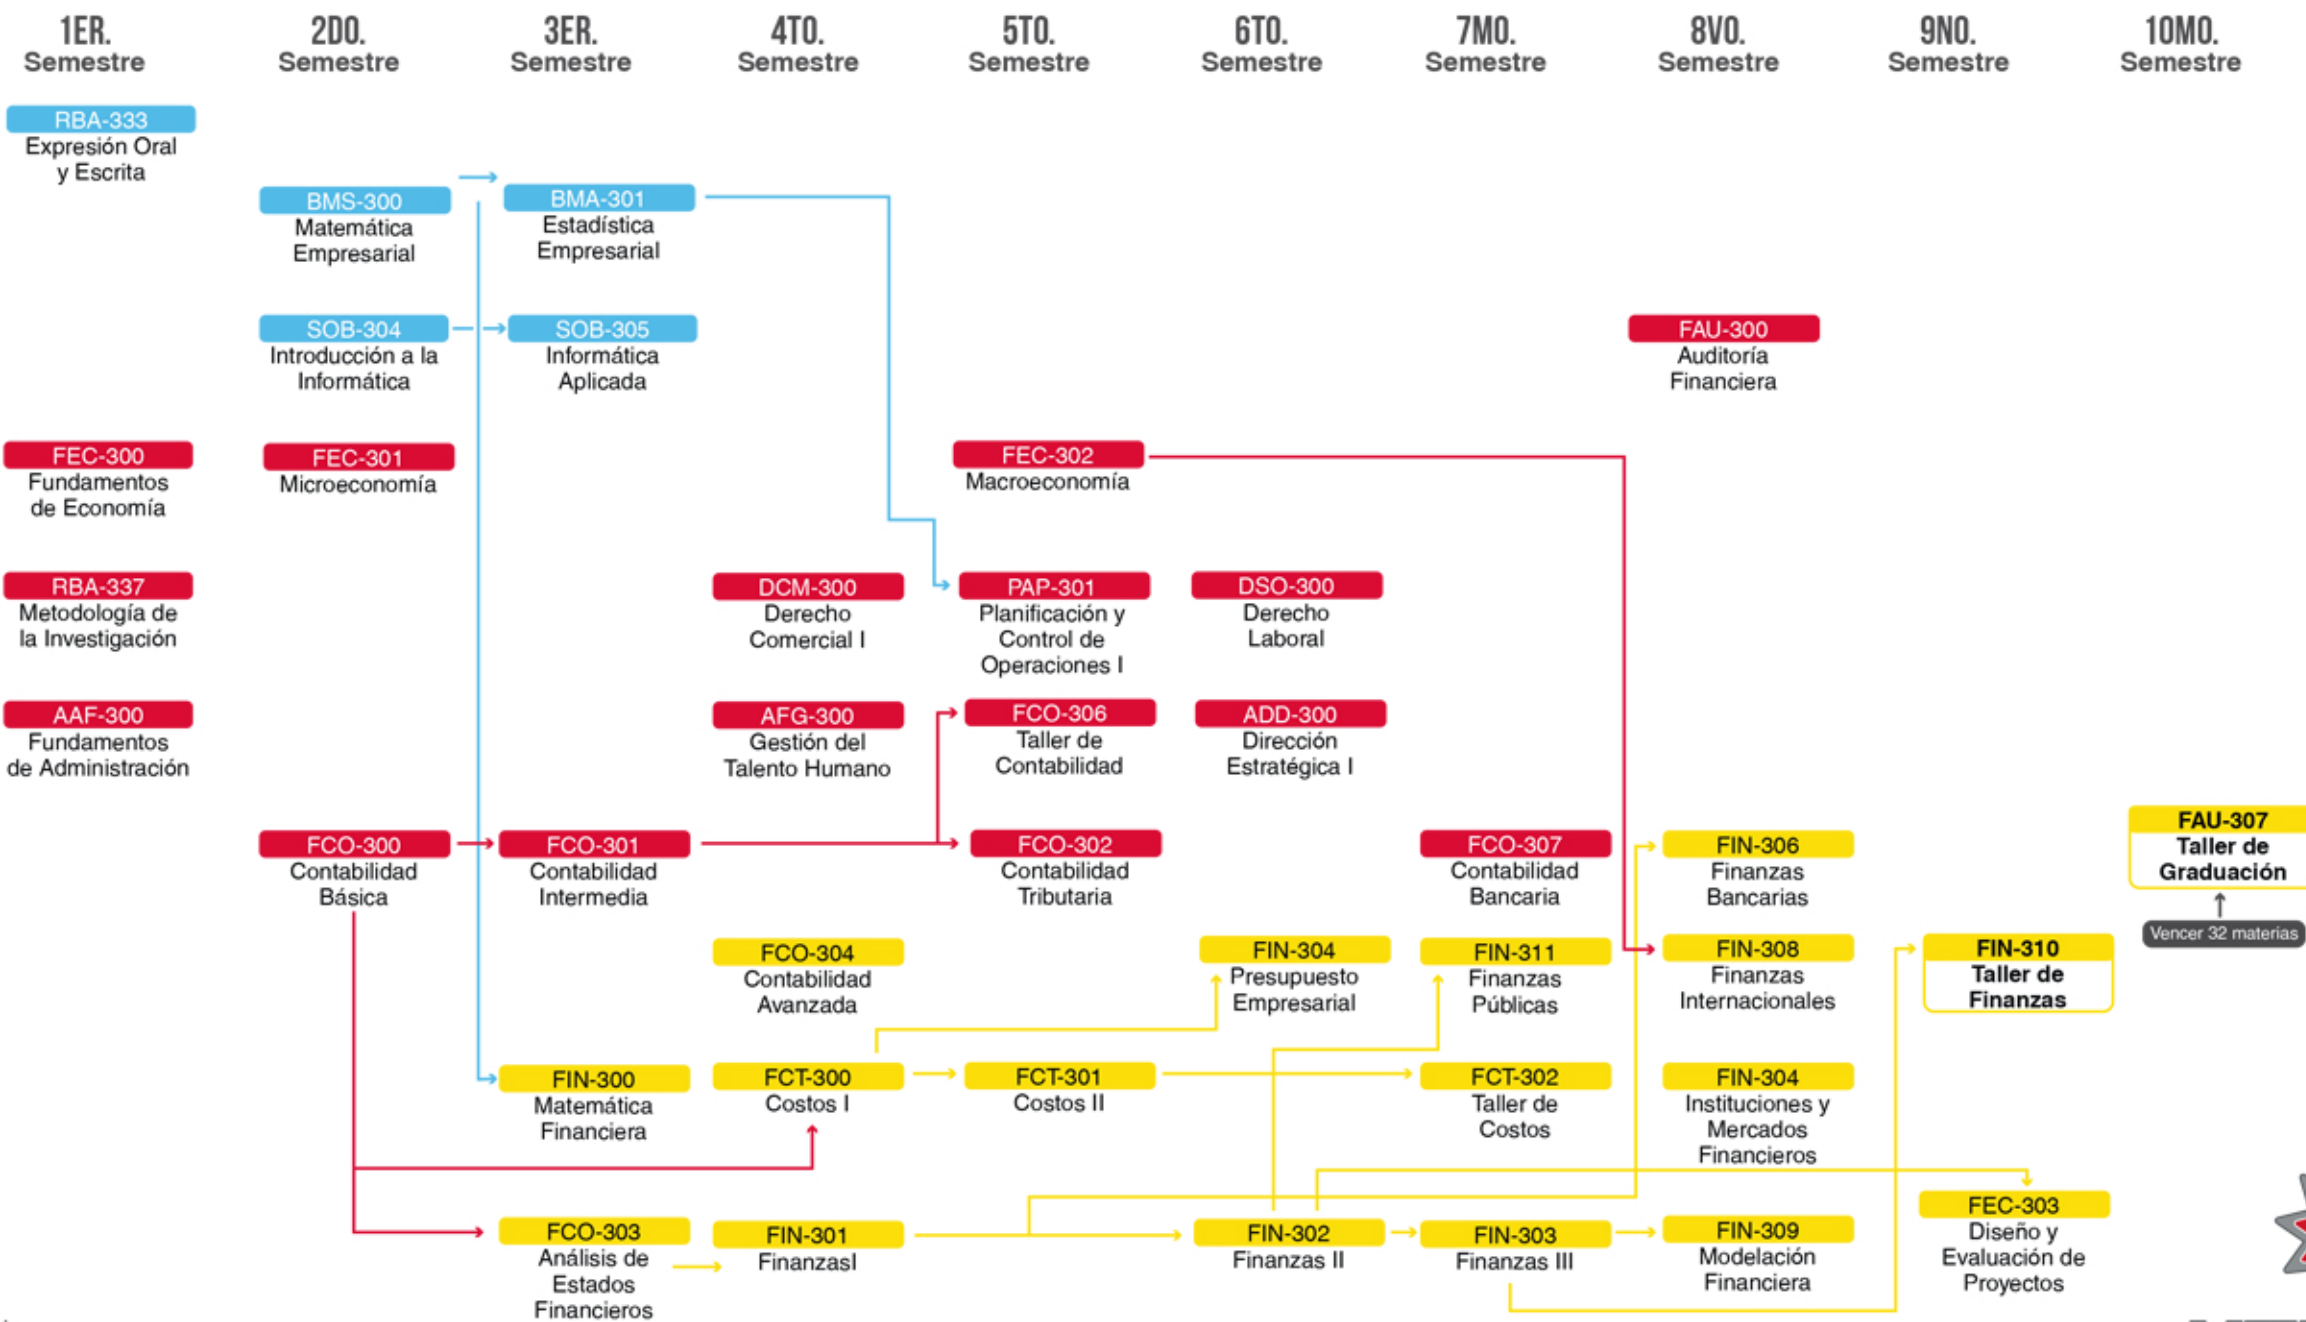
1ER. Semestre

2DO. Semestre

3ER. Semestre

4TO. Semestre

5TO. Semestre

6TO. Semestre

7MO. Semestre

8VO. Semestre

9NO. Semestre

10MO. Semestre

RBA-333 Expresión Oral y Escrita

BMS-300 Matemática Empresarial

BMA-301 Estadística Empresarial

SOB-304 Introducción a la Informática

SOB-305 Informática Aplicada

FAU-300 Auditoría Financiera

FEC-300 Fundamentos de Economía

FEC-301 Microeconomía

FEC-302 Macroeconomía

RBA-337 Metodología de la Investigación

DCM-300 Derecho Comercial I

PAP-301 Planificación y Control de Operaciones I

DSO-300 Derecho Laboral

AAF-300 Fundamentos de Administración

AFG-300 Gestión del Talento Humano

FCO-306 Taller de Contabilidad

ADD-300 Dirección Estratégica I

FCO-300 Contabilidad Básica

FCO-301 Contabilidad Intermedia

FCO-302 Contabilidad Tributaria

FCO-307 Contabilidad Bancaria

FIN-306 Finanzas Bancarias

FAU-307 Taller de Graduación

Vencer 32 materias

FCO-304 Contabilidad Avanzada

FIN-304 Presupuesto Empresarial

FIN-311 Finanzas Públicas

FIN-308 Finanzas Internacionales

FIN-310 Taller de Finanzas

FIN-300 Matemática Financiera

FCT-300 Costos I

FCT-301 Costos II

FCT-302 Taller de Costos

FIN-304 Instituciones y Mercados Financieros

FCO-303 Análisis de Estados Financieros

FIN-301 FinanzasI

FIN-302 Finanzas II

FIN-303 Finanzas III

FIN-309 Modelación Financiera

FEC-303 Diseño y Evaluación de Proyectos